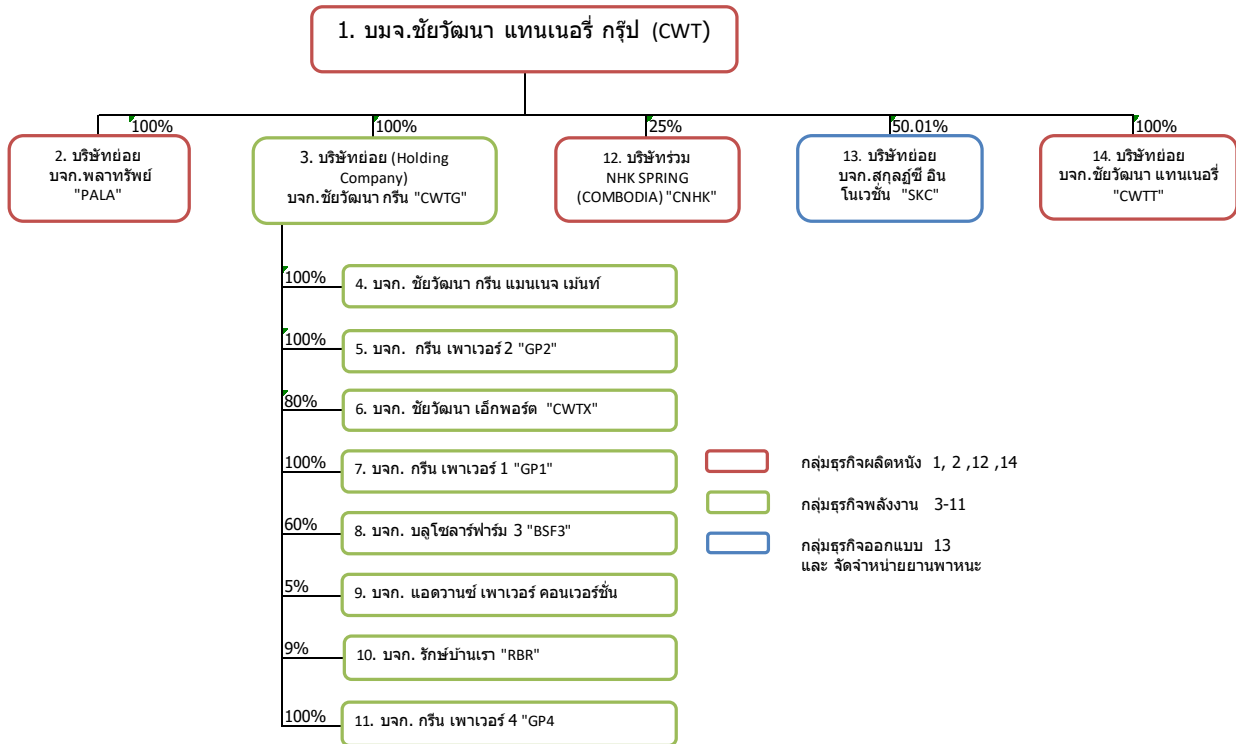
1. บมจ.ชัยวัฒนา แทนเนอรี่ กรุ๊ป (CWT)

100%
2. บริษัทย่อย บจก.พลาทรัพย์ "PALA"

100%
3. บริษัทย่อย (Holding Company) บจก.ชัยวัฒนา กรีน "CWTG"

25%
12. บริษัทร่วม NHK SPRING (COMBODIA) "CNHK"

50.01%
13. บริษัทย่อย บจก.สกุลฏ์ซี อินโนเวชั่น "SKC"

100%
14. บริษัทย่อย บจก.ชัยวัฒนา แทนเนอรี่ "CWTT"

100%
4. บจก. ชัยวัฒนา กรีน แมนเนจ เม้นท์

100%
5. บจก. กรีน เพาเวอร์ 2 "GP2"

80%
6. บจก. ชัยวัฒนา เอ็กพอร์ต "CWTX"

100%
7. บจก. กรีน เพาเวอร์ 1 "GP1"

60%
8. บจก. บลูโซลาร์ฟาร์ม 3 "BSF3"

5%
9. บจก. แอดวานซ์ เพาเวอร์ คอนเวอร์ชั่น

9%
10. บจก. รักษ์บ้านเรา "RBR"

100%
11. บจก. กรีน เพาเวอร์ 4 "GP4

กลุ่มธุรกิจผลิตหนัง 1, 2 ,12 ,14

กลุ่มธุรกิจพลังงาน 3-11

กลุ่มธุรกิจออกแบบ 13
และ จัดจำหน่ายยานพาหนะ